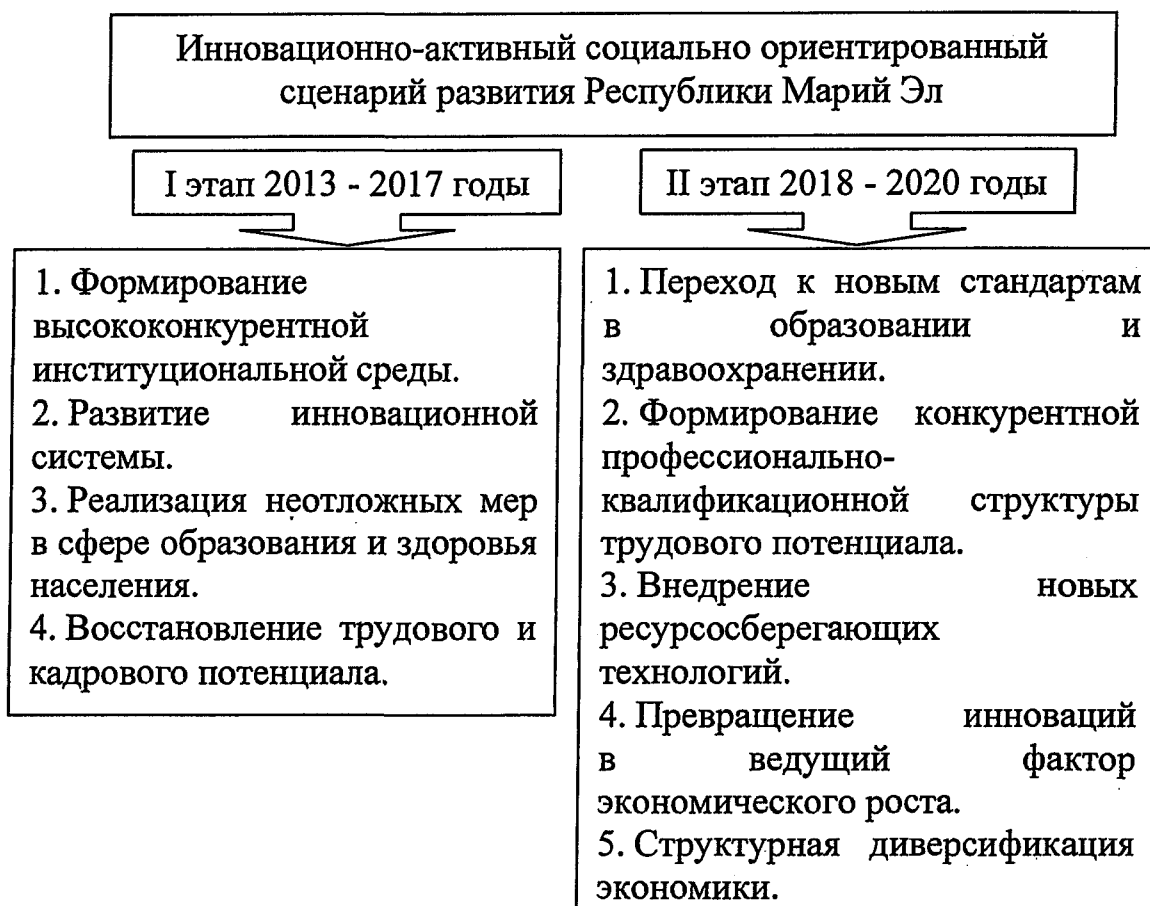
Инновационно-активный социально ориентированный сценарий развития Республики Марий Эл

I этап 2013 - 2017 годы

1. Формирование высококонкурентной институциональной среды.
2. Развитие инновационной системы.
3. Реализация неотложных мер в сфере образования и здоровья населения.
4. Восстановление трудового и кадрового потенциала.

II этап 2018 - 2020 годы

1. Переход к новым стандартам в образовании и здравоохранении.
2. Формирование конкурентной профессионально-квалификационной структуры трудового потенциала.
3. Внедрение новых ресурсосберегающих технологий.
4. Превращение инноваций в ведущий фактор экономического роста.
5. Структурная диверсификация экономики.